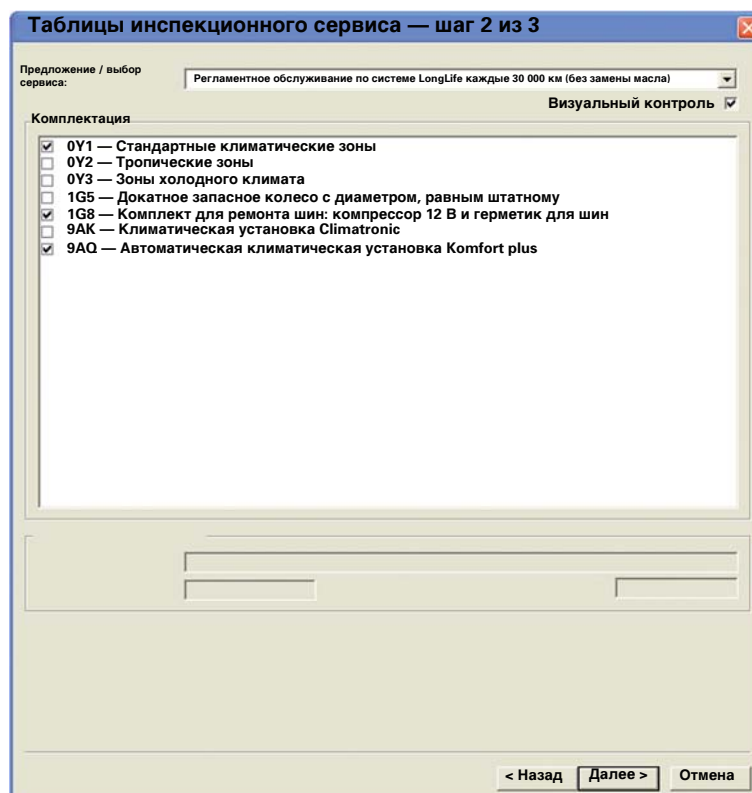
Таблицы инспекционного сервиса — шаг 2 из 3

Предложение / выбор сервиса:

Регламентное обслуживание по системе LongLife каждые 30 000 км (без замены масла)

Визуальный контроль ☑

Комплектация

☑ 0Y1 — Стандартные климатические зоны
☐ 0Y2 — Тропические зоны
☐ 0Y3 — Зоны холодного климата
☐ 1G5 — Докатное запасное колесо с диаметром, равным штатному
☑ 1G8 — Комплект для ремонта шин: компрессор 12 В и герметик для шин
☐ 9AK — Климатическая установка Climatronic
☑ 9AQ — Автоматическая климатическая установка Komfort plus

< Назад | Далее > | Отмена